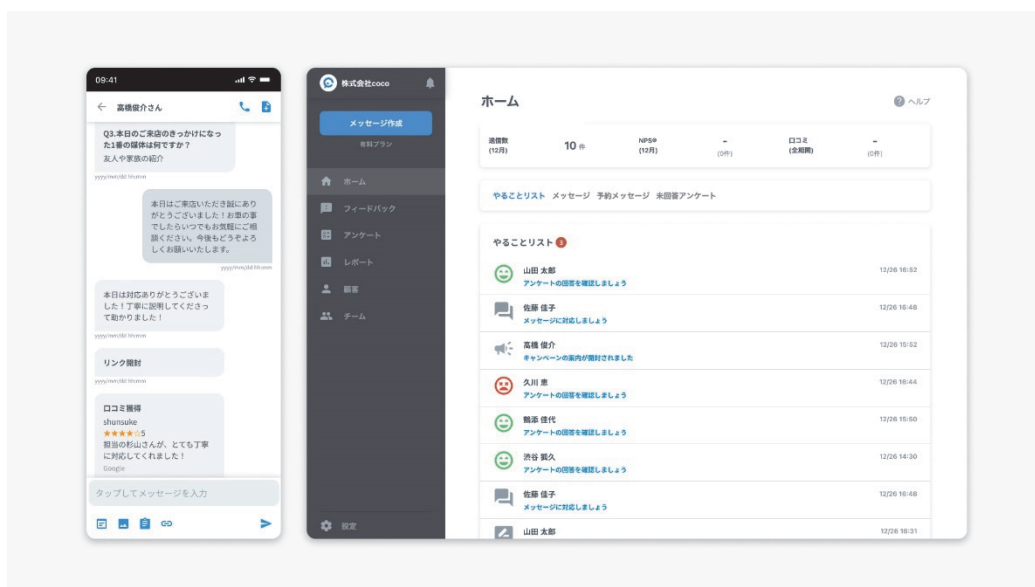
09:41

← 高橋俊介さん

Q3.本日のご来店のきっかけになった1番の媒体は何ですか？
友人や家族の紹介

yyyy/mm/dd hh:mm

本日はご来店いただき誠にありがとうございました！お車の事でしたらいつでもお気軽にご相談ください。今後もどうぞよろしくお願いいたします。

yyyy/mm/dd hh:mm

本日は対応ありがとうございました！丁寧に説明してくださって助かりました！

yyyy/mm/dd hh:mm

リンク開封

yyyy/mm/dd hh:mm

口コミ獲得
shunsuke
★★★★☆5
担当の杉山さんが、とても丁寧に対応してくれました！
Google

タップしてメッセージを入力

株式会社coco

メッセージ作成

有料プラン

ホーム
フィードバック
アンケート
レポート
顧客
チーム

設定

ホーム

ヘルプ

| 送信数 (12月) | 10 件 | NPS® (12月) | - (0件) | 口コミ (全期間) | - (0件) |
|---|---|---|---|---|---|

やることリスト　メッセージ　予約メッセージ　未回答アンケート

やることリスト 8

山田 太郎
アンケートの回答を確認しましょう
12/26 16:53

佐藤 佳子
メッセージに対応しましょう
12/26 16:48

高橋 俊介
キャンペーンの案内が開封されました
12/26 15:52

久川 恵
アンケートの回答を確認しましょう
12/26 16:44

鵜添 佳代
アンケートの回答を確認しましょう
12/26 15:50

渋谷 賢久
アンケートの回答を確認しましょう
12/26 14:30

佐藤 佳子
メッセージに対応しましょう
12/26 16:48

山田 太郎
12/26 16:31